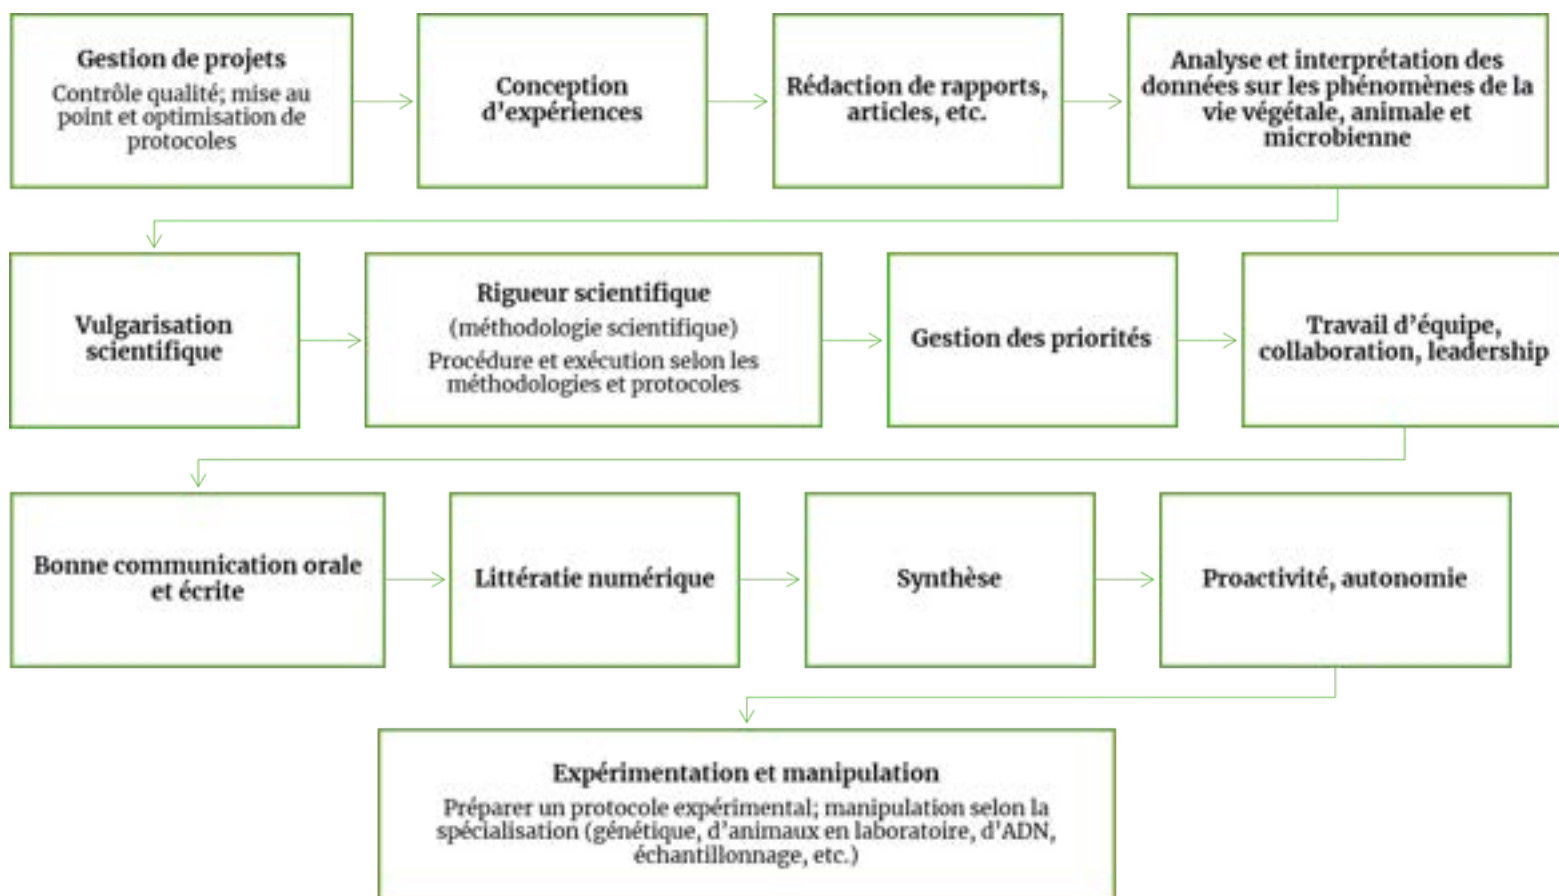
Gestion de projets
Contrôle qualité; mise au point et optimisation de protocoles

Conception d'expériences

Rédaction de rapports, articles, etc.

Analyse et interprétation des données sur les phénomènes de la vie végétale, animale et microbienne

Vulgarisation scientifique

Rigueur scientifique
(méthodologie scientifique)
Procédure et exécution selon les méthodologies et protocoles

Gestion des priorités

Travail d'équipe, collaboration, leadership

Bonne communication orale et écrite

Littératie numérique

Synthèse

Proactivité, autonomie

Expérimentation et manipulation
Préparer un protocole expérimental; manipulation selon la spécialisation (génétique, d'animaux en laboratoire, d'ADN, échantillonnage, etc.)